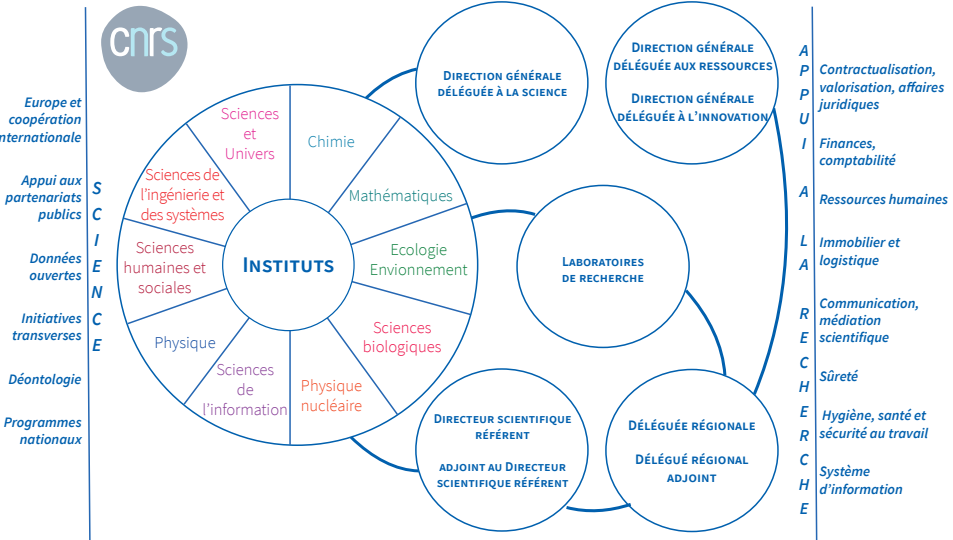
cnrs

Europe et coopération internationale

Appui aux partenariats publics

Données ouvertes

Initiatives transverses

Déontologie

Programmes nationaux

S C I E N C E

Instituts

Sciences et Univers

Chimie

Mathématiques

Ecologie Envionnement

Sciences biologiques

Physique nucléaire

Sciences de l'information

Physique

Sciences humaines et sociales

Sciences de l'ingénierie et des systèmes

Direction générale déléguée à la science

Direction générale déléguée aux ressources

Direction générale déléguée à l'innovation

Laboratoires de recherche

Directeur scientifique référent

adjoint au Directeur scientifique référent

Déléguée régionale

Délégué régional adjoint

A P P U I À L A R E C H E R C H E

Contractualisation, valorisation, affaires juridiques

Finances, comptabilité

Ressources humaines

Immobilier et logistique

Communication, médiation scientifique

Sûreté

Hygiène, santé et sécurité au travail

Système d'information